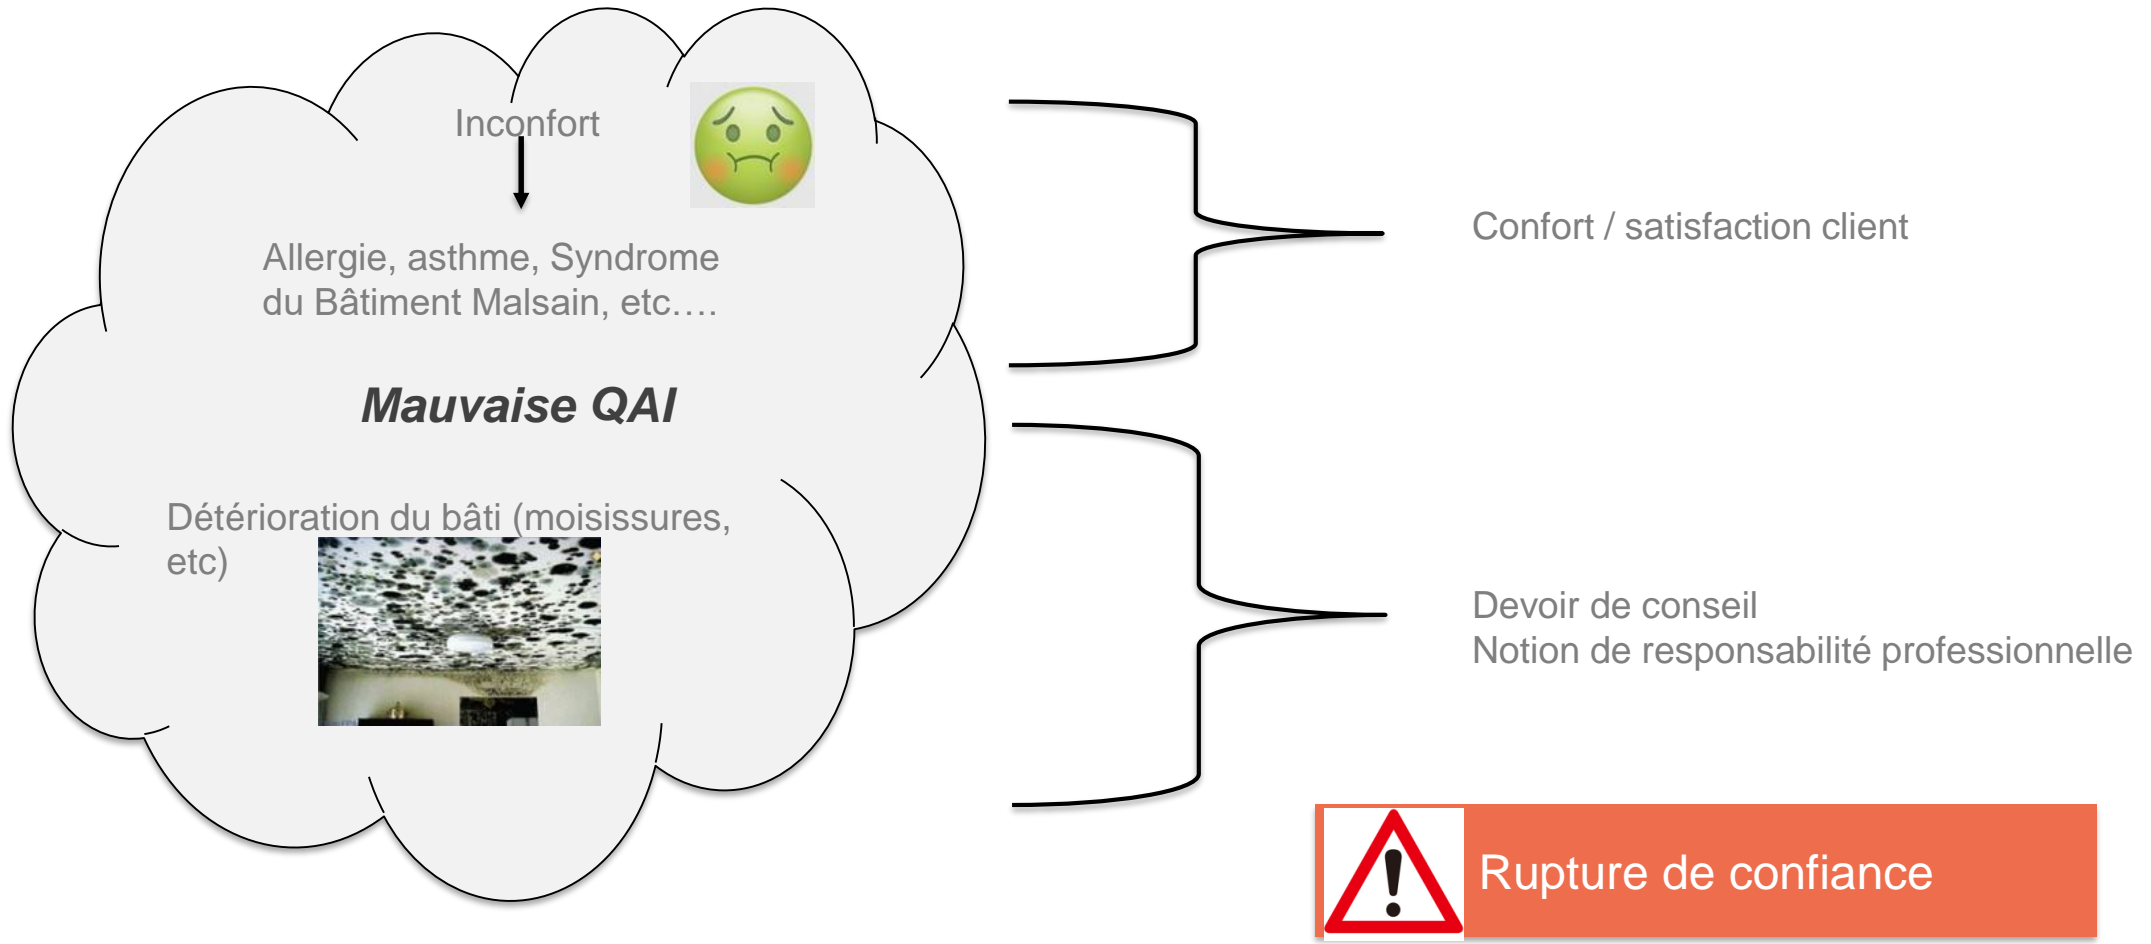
Inconfort

Allergie, asthme, Syndrome du Bâtiment Malsain, etc.…

Mauvaise QAI

Détérioration du bâti (moisissures, etc)

Confort / satisfaction client

Devoir de conseil
Notion de responsabilité professionnelle

Rupture de confiance